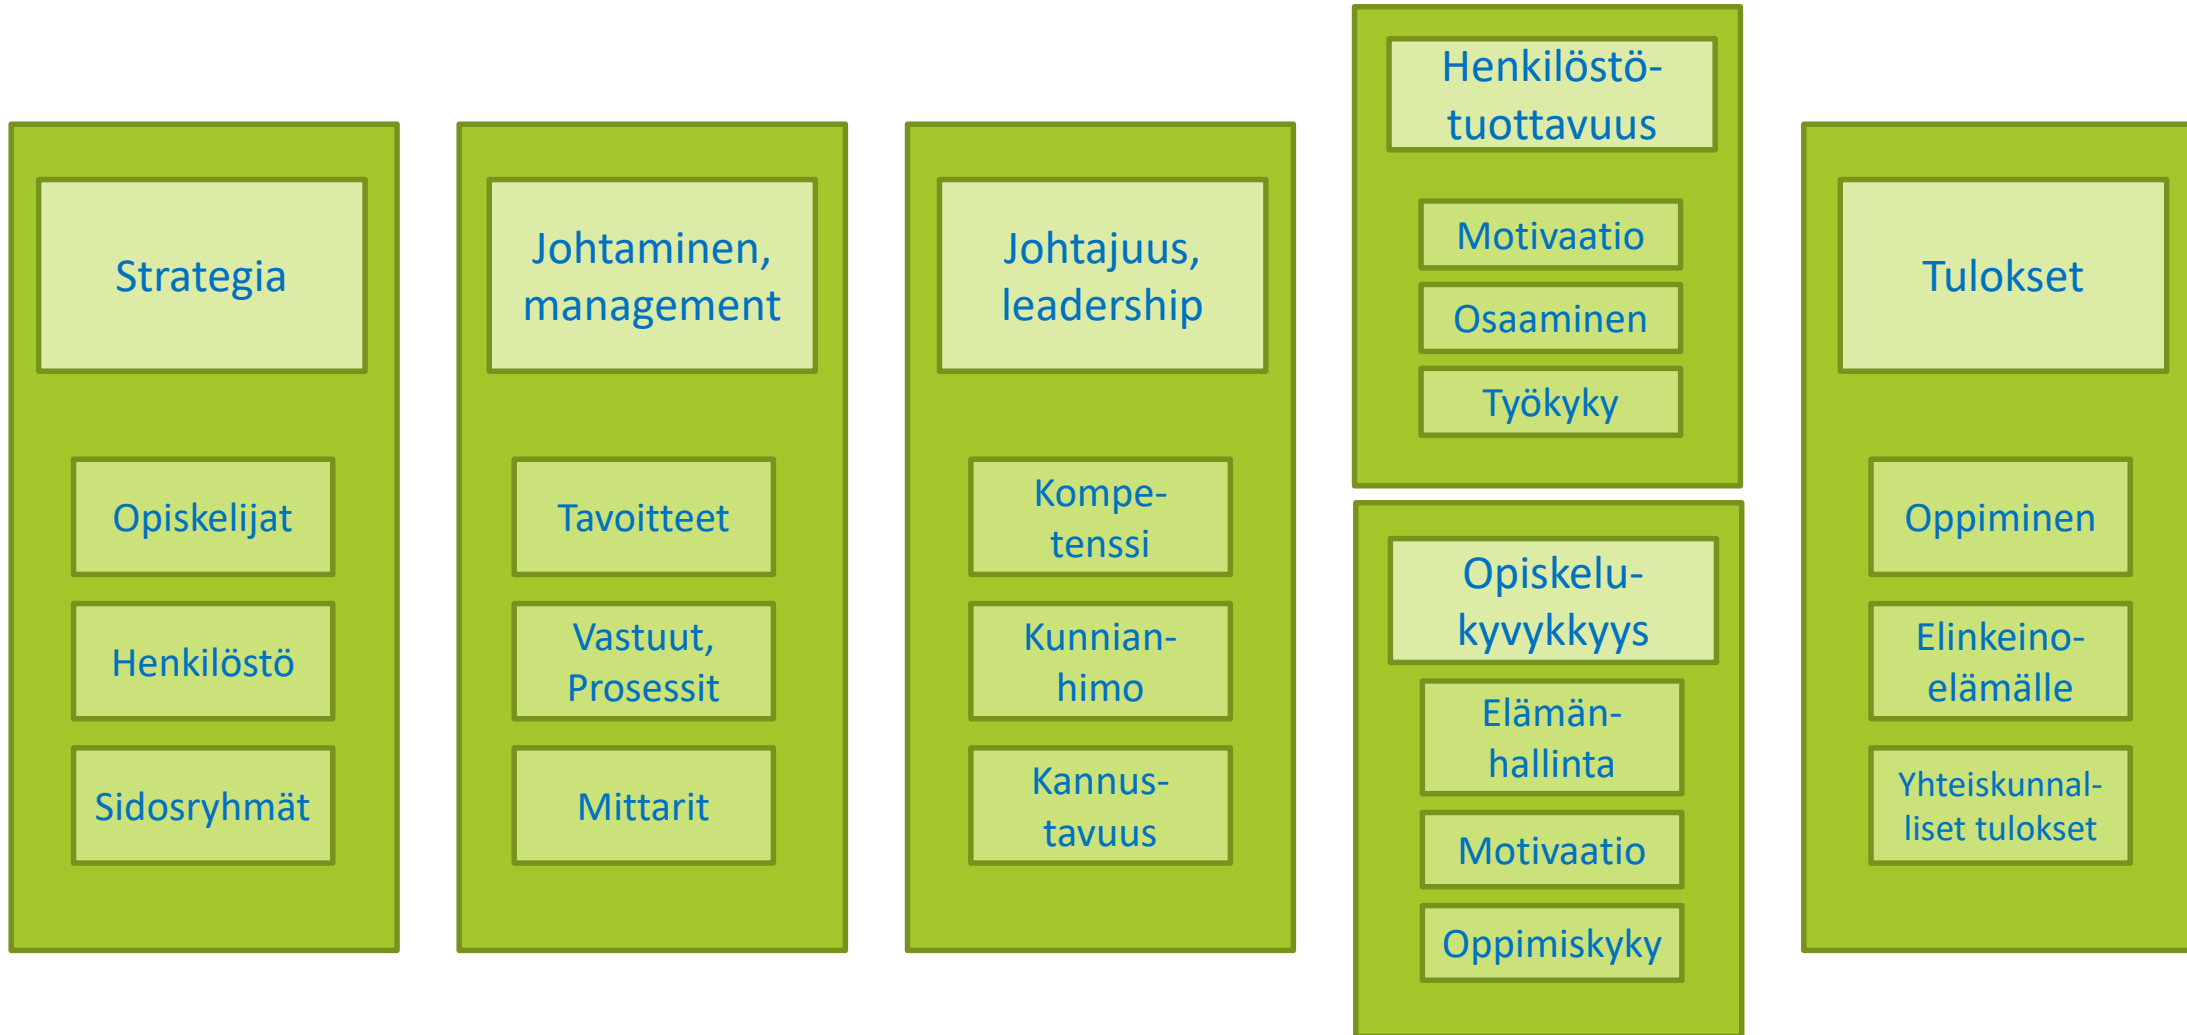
Strategia

Opiskelijat

Henkilöstö

Sidosryhmät

Johtaminen, management

Tavoitteet

Vastuut, Prosessit

Mittarit

Johtajuus, leadership

Kompetenssi

Kunnianhimo

Kannustavuus

Henkilöstötuottavuus

Motivaatio

Osaaminen

Työkyky

Opiskelukyvykkyys

Elämänhallinta

Motivaatio

Oppimiskyky

Tulokset

Oppiminen

Elinkeinoelämälle

Yhteiskunnalliset tulokset